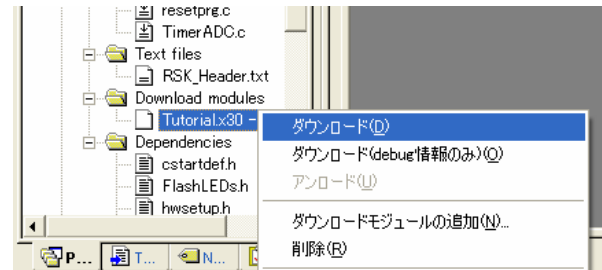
resetprg.c
TimerADC.c
Text files
RSK_Header.txt
Download modules
Tutorial.x30 -
Dependencies
cstartdef.h
FlashLEDs.h
hwsetup.h

ダウンロード(D)
ダウンロード(debug情報のみ)(O)
アンロード(U)
ダウンロードモジュールの追加(N)...
削除(R)

P... T... N...